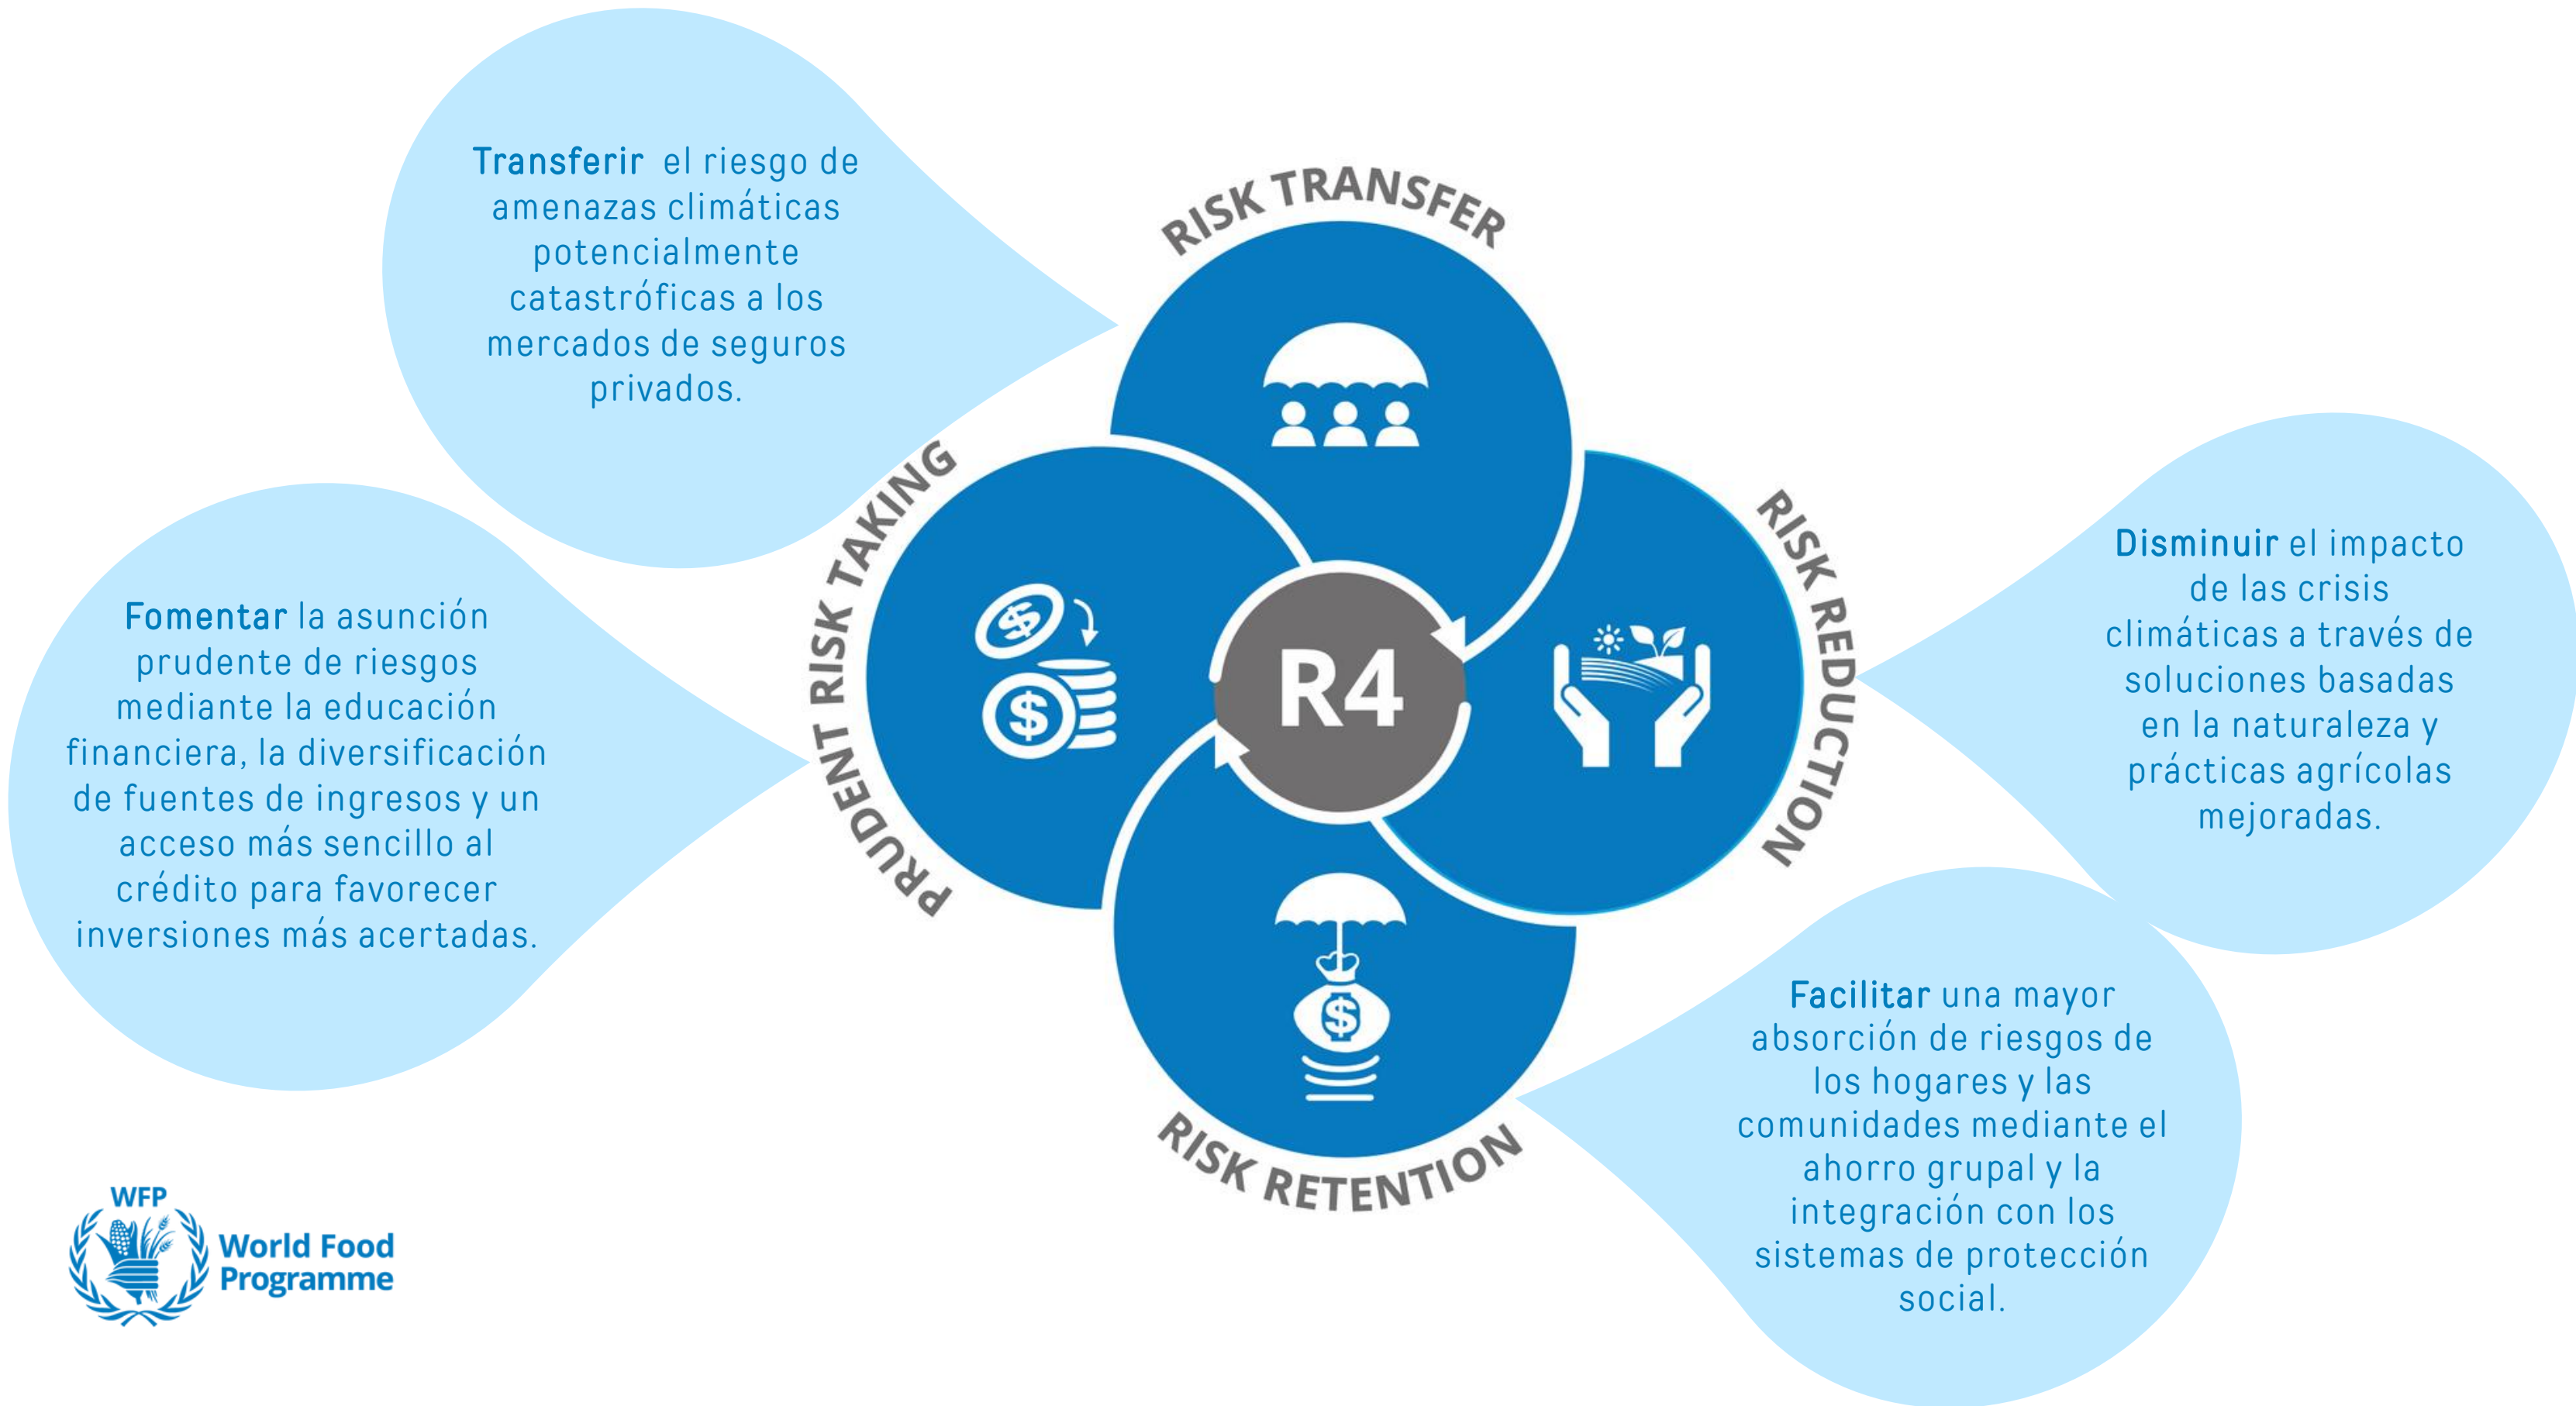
Transferir el riesgo de amenazas climáticas potencialmente catastróficas a los mercados de seguros privados.

RISK TRANSFER

Fomentar la asunción prudente de riesgos mediante la educación financiera, la diversificación de fuentes de ingresos y un acceso más sencillo al crédito para favorecer inversiones más acertadas.

PRUDENT RISK TAKING

R4

RISK REDUCTION

Disminuir el impacto de las crisis climáticas a través de soluciones basadas en la naturaleza y prácticas agrícolas mejoradas.

RISK RETENTION

Facilitar una mayor absorción de riesgos de los hogares y las comunidades mediante el ahorro grupal y la integración con los sistemas de protección social.

WFP
World Food Programme